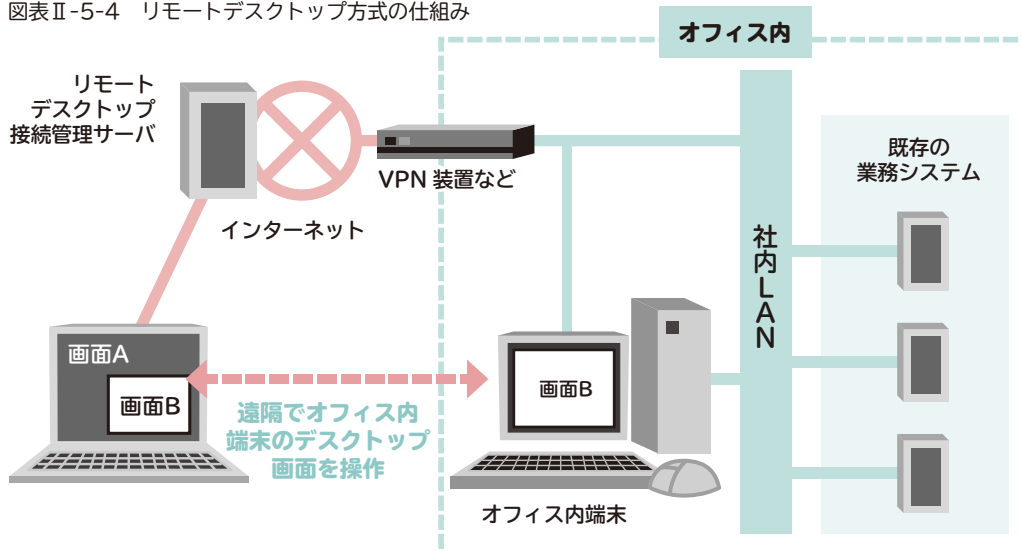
図表Ⅱ-5-4　リモートデスクトップ方式の仕組み

オフィス内

リモート
デスクトップ
接続管理サーバ

VPN 装置など

インターネット

既存の
業務システム

社内LAN

画面A

画面B

遠隔でオフィス内
端末のデスクトップ
画面を操作

画面B

オフィス内端末